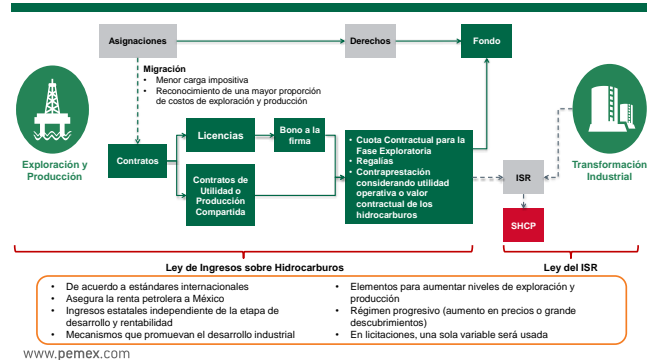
Asignaciones

Derechos

Fondo

Migración
• Menor carga impositiva
• Reconocimiento de una mayor proporción de costos de exploración y producción

Exploración y Producción

Contratos

Licencias

Bono a la firma

Contratos de Utilidad o Producción Compartida

• Cuota Contractual para la Fase Exploratoria
• Regalías
• Contraprestación considerando utilidad operativa o valor contractual de los hidrocarburos

ISR

SHCP

Transformación Industrial

Ley de Ingresos sobre Hidrocarburos

Ley del ISR

• De acuerdo a estándares internacionales
• Asegura la renta petrolera a México
• Ingresos estatales independiente de la etapa de desarrollo y rentabilidad
• Mecanismos que promuevan el desarrollo industrial

• Elementos para aumentar niveles de exploración y producción
• Régimen progresivo (aumento en precios o grande descubrimientos)
• En licitaciones, una sola variable será usada

www.pemex.com